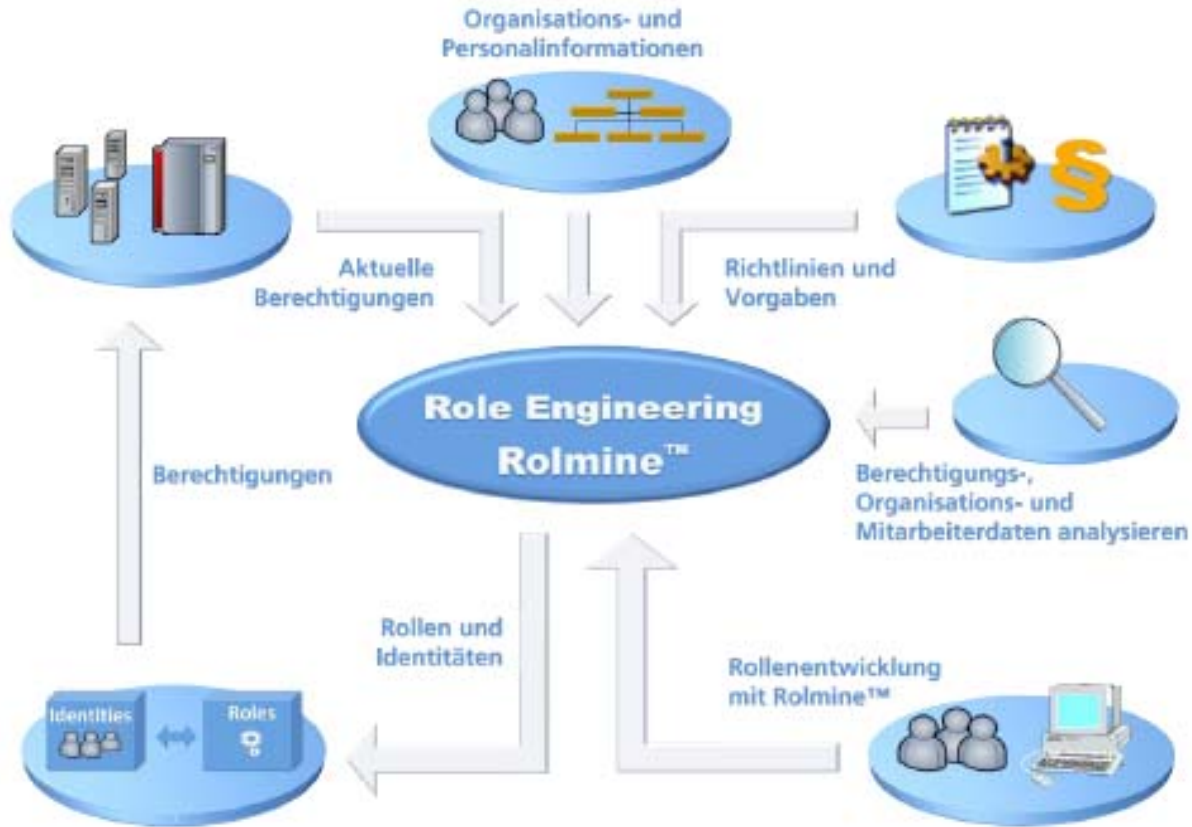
Organisations- und Personalinformationen

Aktuelle Berechtigungen

Richtlinien und Vorgaben

Role Engineering Rolmine™

Berechtigungen

Berechtigungs-, Organisations- und Mitarbeiterdaten analysieren

Rollen und Identitäten

Rollenentwicklung mit Rolmine™

Identities

Roles